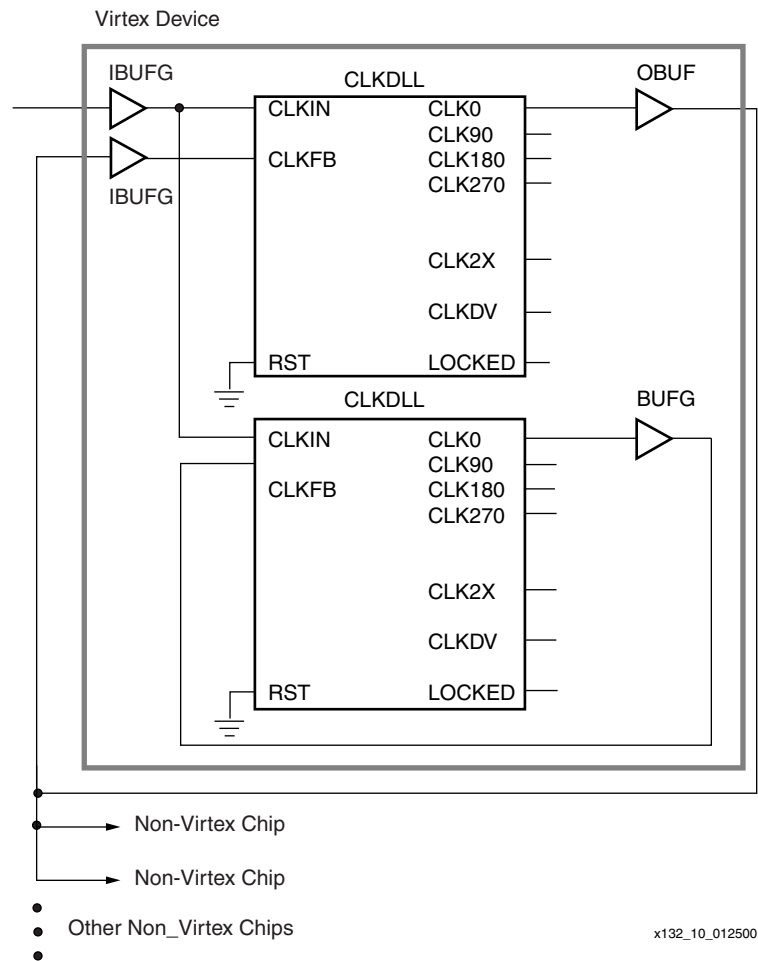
Virtex Device

IBUFG

CLKDLL

OBUF

CLKIN

CLK0

CLK90

CLKFB

CLK180

CLK270

IBUFG

CLK2X

CLKDV

RST

LOCKED

CLKDLL

BUFG

CLKIN

CLK0

CLK90

CLKFB

CLK180

CLK270

CLK2X

CLKDV

RST

LOCKED

Non-Virtex Chip

Non-Virtex Chip

Other Non_Virtex Chips

x132_10_012500